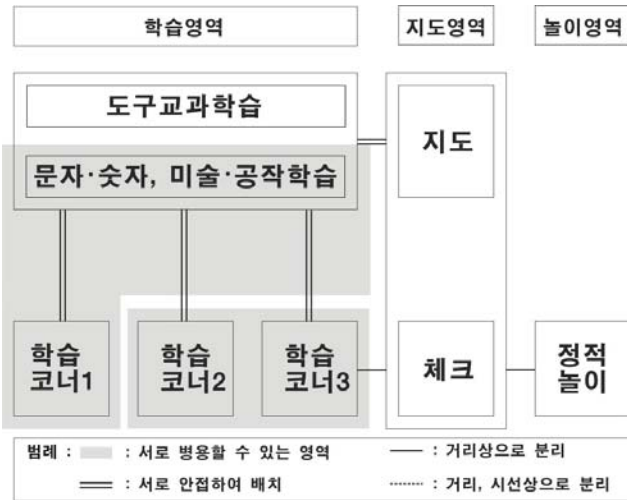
학습영역

지도영역

놀이영역

도구교과학습

문자·숫자, 미술·공작학습

지도

학습 코너1

학습 코너2

학습 코너3

체크

정적 놀이

범례 : : 서로 병용할 수 있는 영역

—— : 거리상으로 분리

══ : 서로 안접하여 배치

········ : 거리, 시선상으로 분리